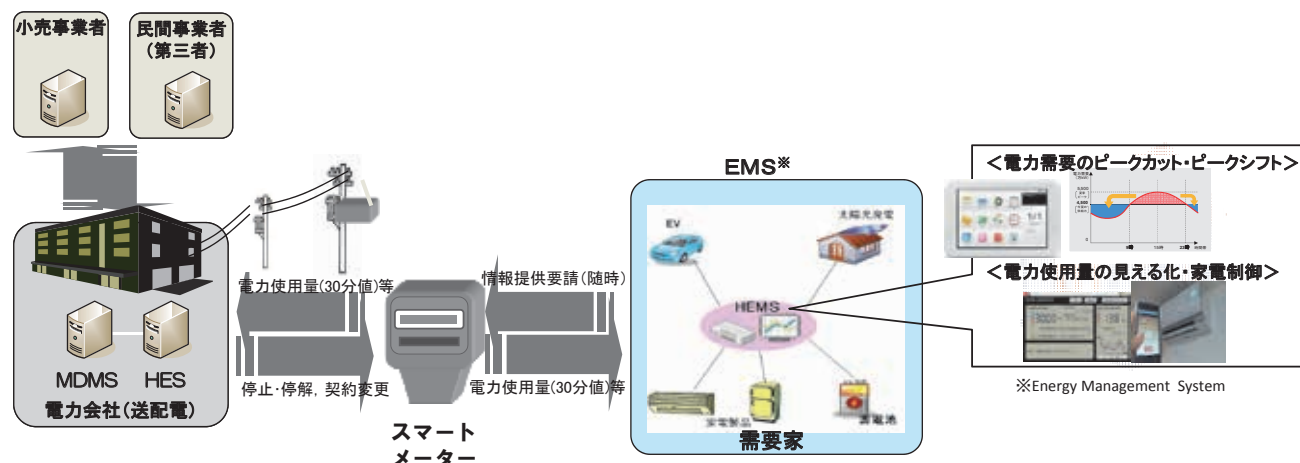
小売事業者

民間事業者
（第三者）

電力使用量(30分値)等

停止･停解，契約変更

MDMS　HES
電力会社（送配電）

スマート
メーター

情報提供要請（随時）

電力使用量(30分値)等

EMS※

EV

太陽光発電

HEMS

家電製品

蓄電池

需要家

＜電力需要のピークカット･ピークシフト＞

＜電力使用量の見える化･家電制御＞

※Energy Management System